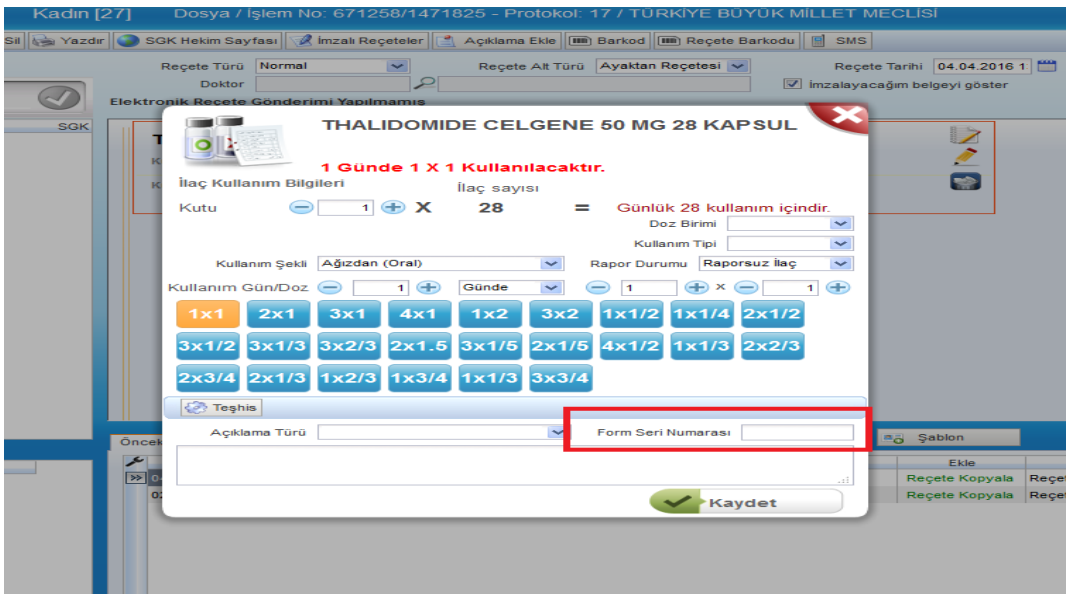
Kadın [27]   Dosya / İşlem No: 671258/1471825 - Protokol: 17 / TÜRKİYE BÜYÜK MİLLET MECLİSİ

Sil  Yazdır  SGK Hekim Sayfası  İmzalı Reçeteler  Açıklama Ekle  Barkod  Reçete Barkodu  SMS

Reçete Türü  Normal   Reçete Alt Türü  Ayaktan Reçetesi   Reçete Tarihi  04.04.2016 1
Doktor   İmzalayacağım belgeyi göster
Elektronik Reçete Gönderimi Yapılmamış

SGK

THALIDOMIDE CELGENE 50 MG 28 KAPSUL

1 Günde 1 X 1 Kullanılacaktır.

İlaç Kullanım Bilgileri   İlaç sayısı
Kutu  1  X  28  =  Günlük 28 kullanım içindir.
Doz Birimi
Kullanım Tipi
Kullanım Şekli  Ağızdan (Oral)   Rapor Durumu  Raporsuz İlaç
Kullanım Gün/Doz  1  Günde  1  x  1

| 1x1 | 2x1 | 3x1 | 4x1 | 1x2 | 3x2 | 1x1/2 | 1x1/4 | 2x1/2 |
| 3x1/2 | 3x1/3 | 3x2/3 | 2x1.5 | 3x1/5 | 2x1/5 | 4x1/2 | 1x1/3 | 2x2/3 |
| 2x3/4 | 2x1/3 | 1x2/3 | 1x3/4 | 1x1/3 | 3x3/4 | | | |

Teşhis
Açıklama Türü   Form Seri Numarası
Kaydet

Önce
Şablon
Ekle
Reçete Kopyala  Reçe
Reçete Kopyala  Reçe